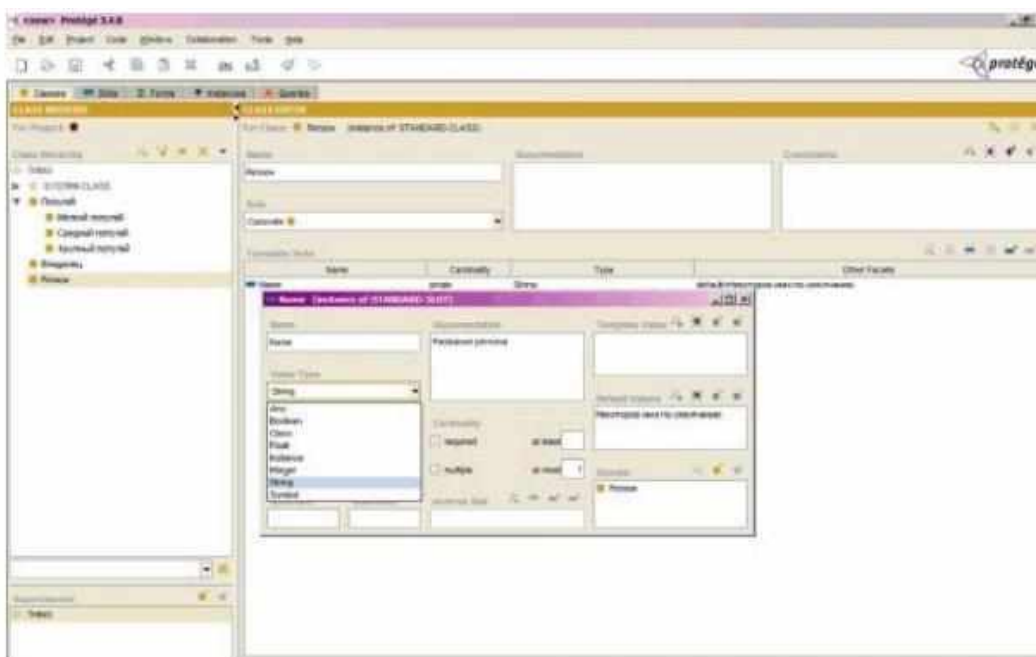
Protégé 3.4.8

File Edit Project Code Window Collaboration Tools Help

protégé

Classes Slots Forms Instances Queries

CLASS BROWSER

For Project:

Class Hierarchy

:THING

:SYSTEM-CLASS

Попугай

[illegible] попугай

Средний попугай

Крупный попугай

Владельцы

Питание

Superclasses

:THING

CLASS EDITOR

For Class: Питание (instance of :STANDARD-CLASS)

Name

Питание

Documentation

Constraints

Role

Concrete

Template Slots

| Name | Cardinality | Type | Other Facets |
|---|---|---|---|
| Name | single | String | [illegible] |

Name (instance of :STANDARD-SLOT)

Name

Name

Documentation

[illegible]

Template Values

Value Type

String

Any
Boolean
Class
Float
Instance
Integer
String
Symbol

Cardinality

required

at least

multiple

at most 1

Default Values

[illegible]

Domain

Питание

Inverse Slot